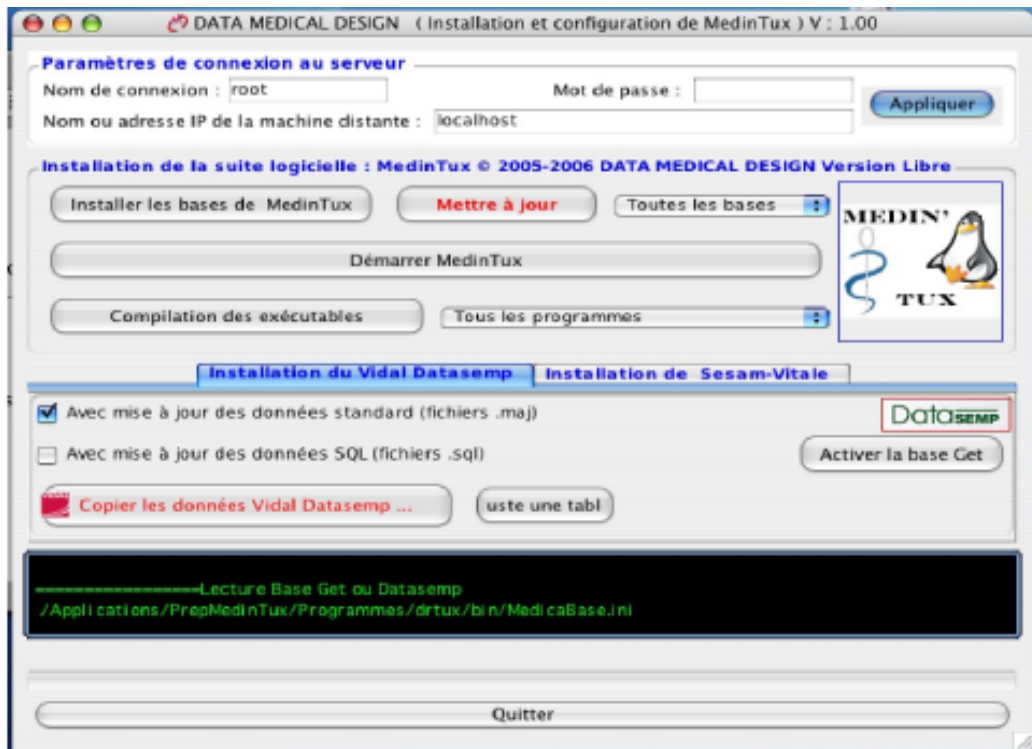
DATA MEDICAL DESIGN ( Installation et configuration de MedinTux ) V : 1.00

Paramètres de connexion au serveur
Nom de connexion : root
Mot de passe :
Appliquer
Nom ou adresse IP de la machine distante : localhost

Installation de la suite logicielle : MedinTux © 2005-2006 DATA MEDICAL DESIGN Version Libre
Installer les bases de MedinTux
Mettre à jour
Toutes les bases
Démarrer MedinTux
Compilation des exécutables
Tous les programmes
MEDIN' TUX

Installation du Vidal Datasemp
Installation de Sesam-Vitale
Avec mise à jour des données standard (fichiers .maj)
DataSEMP
Avec mise à jour des données SQL (fichiers .sql)
Activer la base Get
Copier les données Vidal Datasemp ...
uste une tabl

=================Lecture Base Get ou Datasemp
/Applications/PrepMedinTux/Programmes/drtux/bin/MedicaBase.ini

Quitter